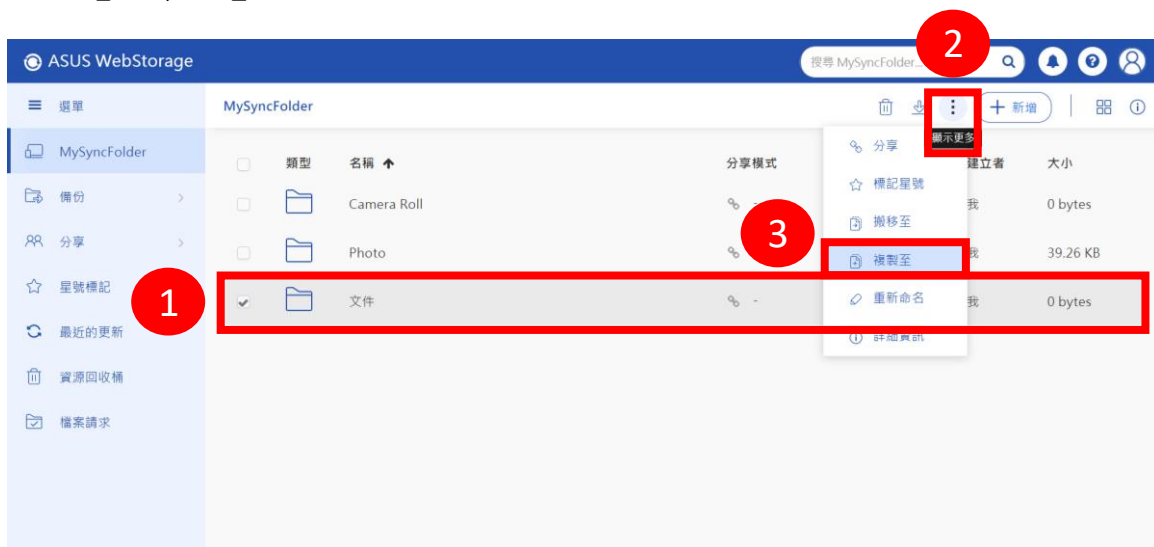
ASUS WebStorage

搜尋 MySyncFolder...

2

選單

MySyncFolder

新增

顯示更多

MySyncFolder

備份

分享

星號標記

最近的更新

資源回收桶

檔案請求

類型 名稱 分享模式 建立者 大小

Camera Roll 我 0 bytes

Photo 我 39.26 KB

文件 - 我 0 bytes

1

分享

標記星號

搬移至

3

複製至

重新命名

詳細資訊